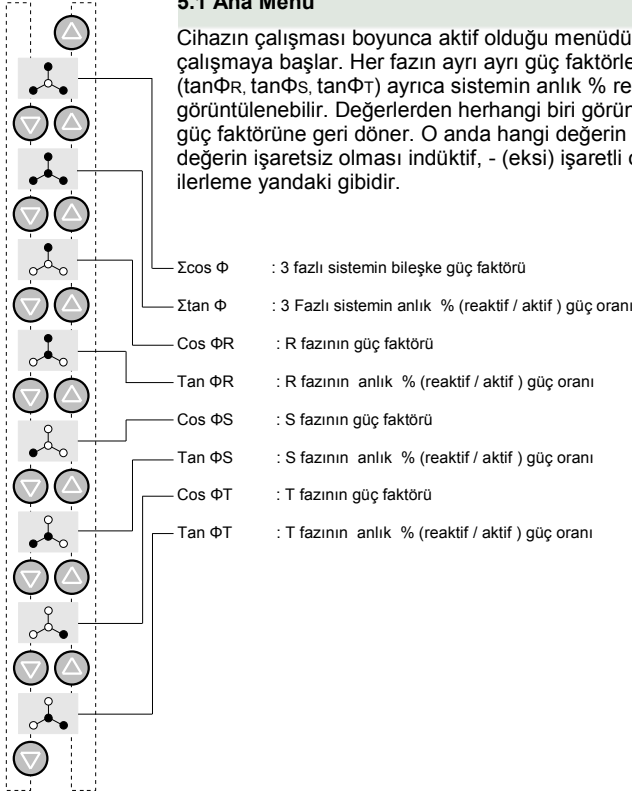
5.1 Ana Menü

Cihazın çalışması boyunca aktif olduğu menüdü çalışmaya başlar. Her fazın ayrı ayrı güç faktörle (tanΦR, tanΦS, tanΦT) ayrıca sistemin anlık % re görüntülenebilir. Değerlerden herhangi biri görün güç faktörüne geri döner. O anda hangi değerin değerin işaretsiz olması indüktif, - (eksi) işaretli o ilerleme yandaki gibidir.

Σcos Φ : 3 fazlı sistemin bileşke güç faktörü

Σtan Φ : 3 Fazlı sistemin anlık % (reaktif / aktif ) güç oranı

Cos ΦR : R fazının güç faktörü

Tan ΦR : R fazının anlık % (reaktif / aktif ) güç oranı

Cos ΦS : S fazının güç faktörü

Tan ΦS : S fazının anlık % (reaktif / aktif ) güç oranı

Cos ΦT : T fazının güç faktörü

Tan ΦT : T fazının anlık % (reaktif / aktif ) güç oranı